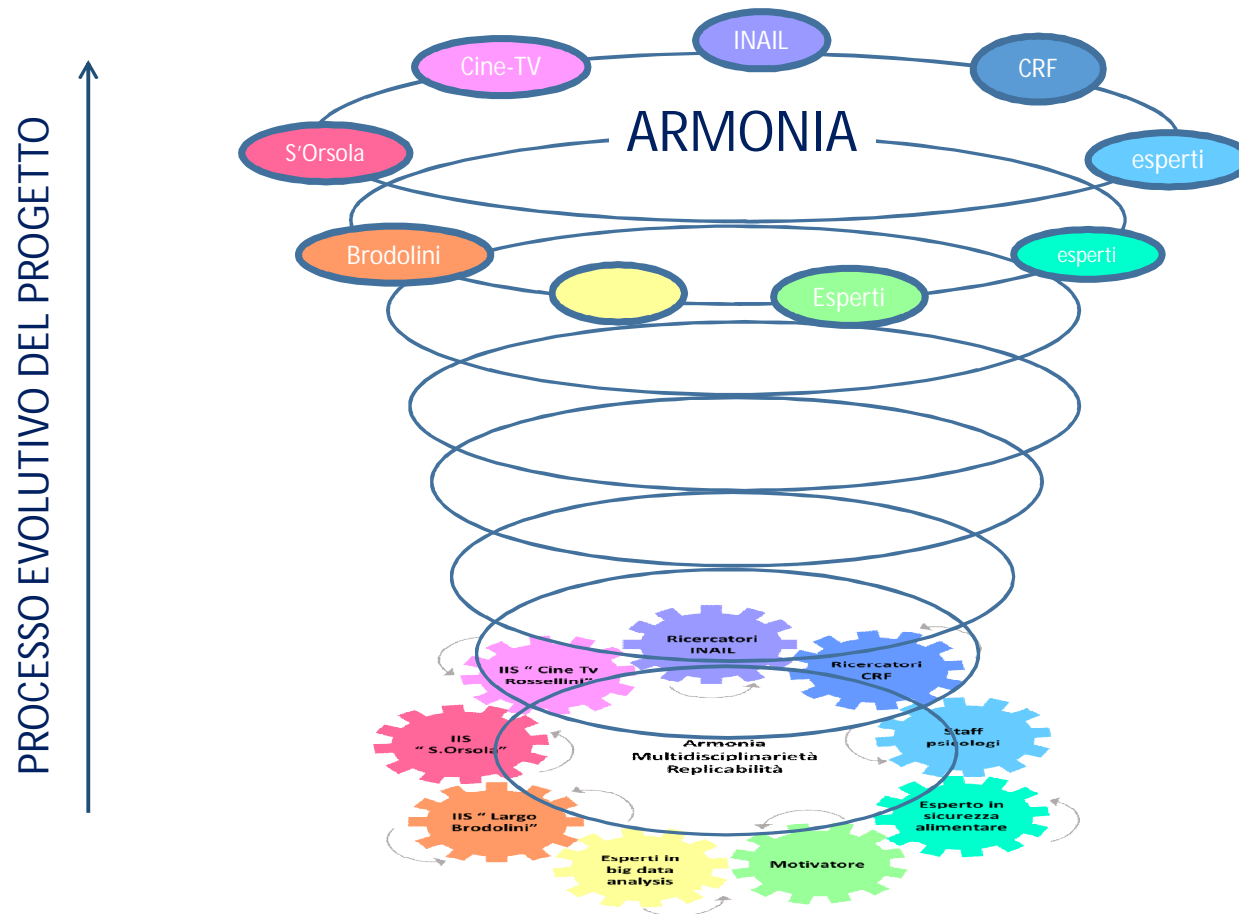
PROCESSO EVOLUTIVO DEL PROGETTO

INAIL

Cine-TV

CRF

ARMONIA

S'Orsola

esperti

Brodolini

esperti

Esperti

Ricercatori INAIL

IIS " Cine Tv Rossellini"

Ricercatori CRF

IIS " S.Orsola"

Staff psicologi

Armonia Multidisciplinarietà Replicabilità

IIS " Largo Brodolini"

Esperto in sicurezza alimentare

Esperti in big data analysis

Motivatore